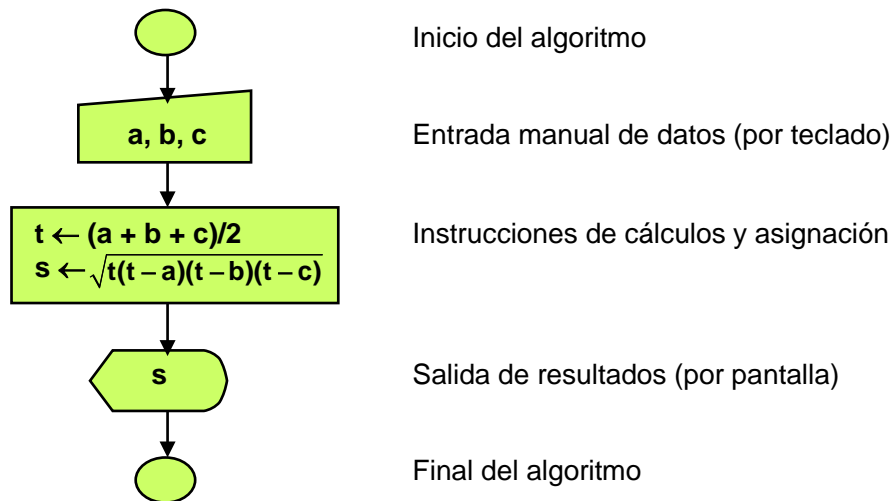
Inicio del algoritmo

a, b, c

Entrada manual de datos (por teclado)

$t \leftarrow (a + b + c)/2$
$s \leftarrow \sqrt{t(t-a)(t-b)(t-c)}$

Instrucciones de cálculos y asignación

s

Salida de resultados (por pantalla)

Final del algoritmo